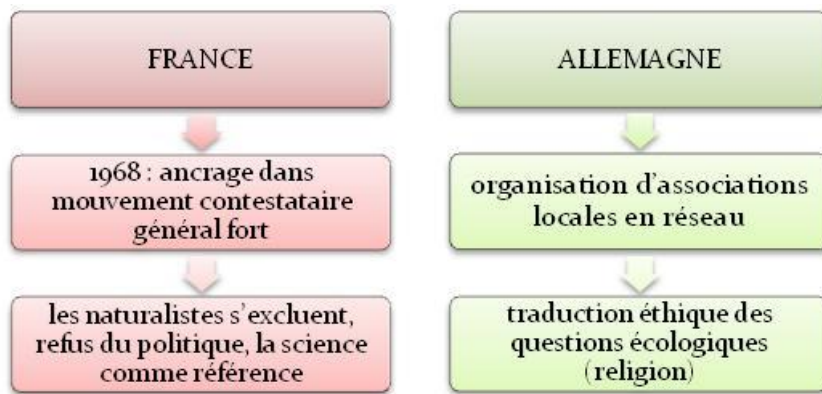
FRANCE

1968 : ancrage dans mouvement contestataire général fort

les naturalistes s'excluent, refus du politique, la science comme référence

ALLEMAGNE

organisation d'associations locales en réseau

traduction éthique des questions écologiques (religion)